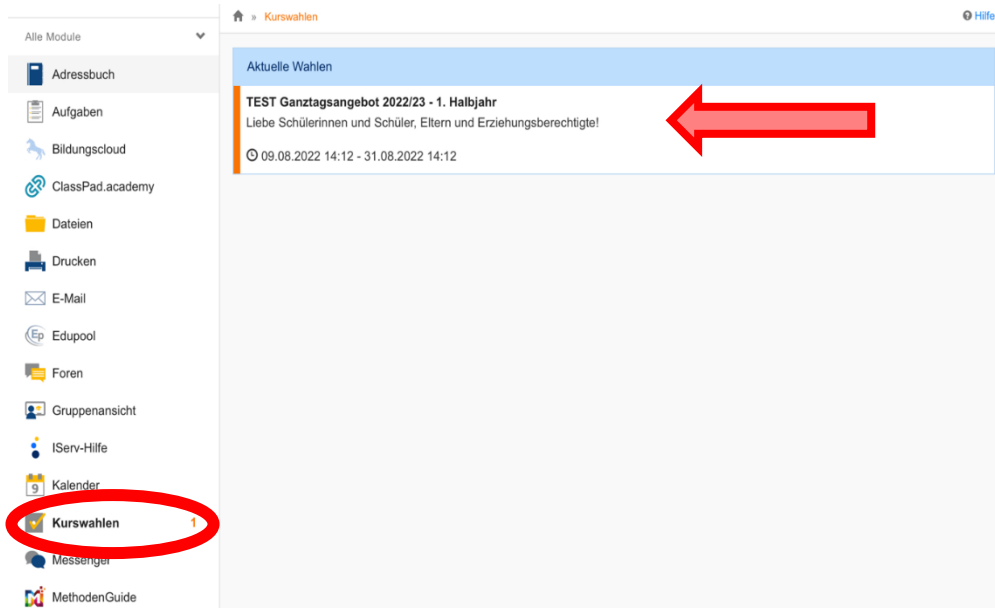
Alle Module

Adressbuch
Aufgaben
Bildungscloud
ClassPad.academy
Dateien
Drucken
E-Mail
Edupool
Foren
Gruppenansicht
IServ-Hilfe
Kalender
Kurswahlen 1
Messenger
MethodenGuide

» Kurswahlen

Hilfe

Aktuelle Wahlen

TEST Ganztagsangebot 2022/23 - 1. Halbjahr
Liebe Schülerinnen und Schüler, Eltern und Erziehungsberechtigte!

09.08.2022 14:12 - 31.08.2022 14:12